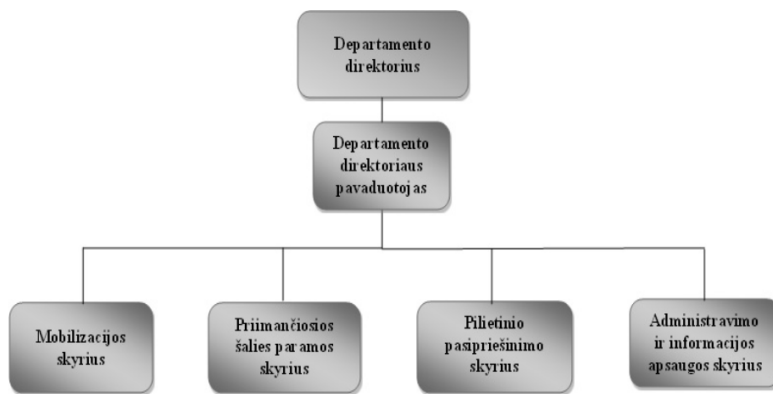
Departamento direktorius

Departamento direktoriaus pavaduotojas

Mobilizacijos skyrius

Priimančiosios šalies paramos skyrius

Pilietinio pasipriešinimo skyrius

Administravimo ir informacijos apsaugos skyrius